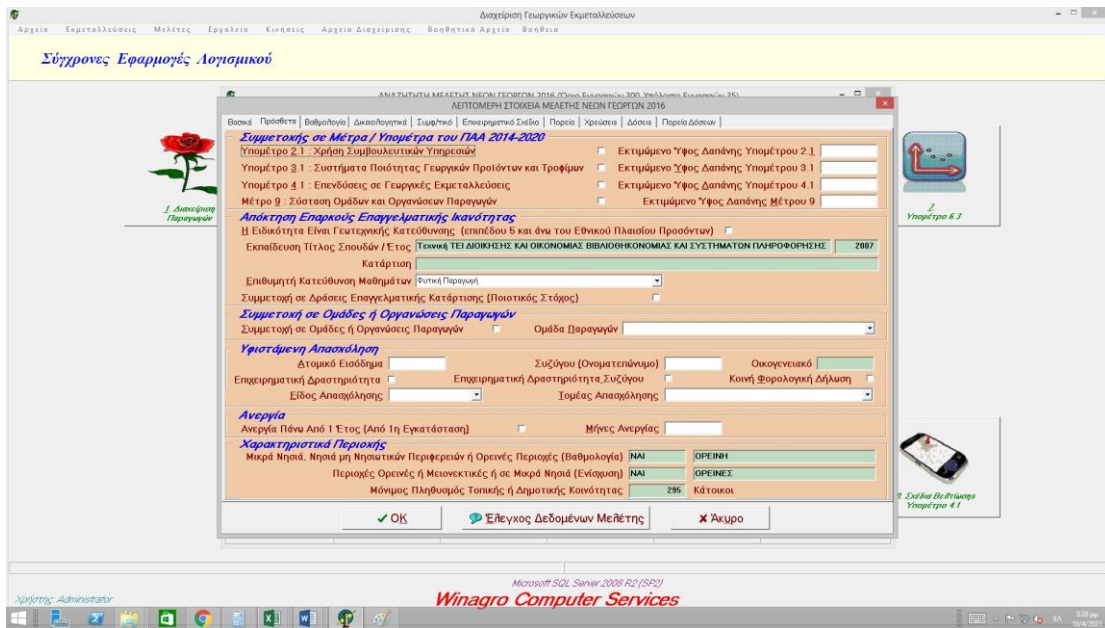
Διαχείριση Γεωργικών Εκμεταλλεύσεων

Αρχεία Εκμεταλλεύσεις Μελέτες Εργαλεία Κινήσεις Αρχεία Διαχείρισης Βοηθητικά Αρχεία Βοήθεια

Σύγχρονες Εφαρμογές Λογισμικού

ΑΝΑΖΗΤΗΣΗ ΜΕΛΕΤΗΣ ΝΕΩΝ ΓΕΩΡΓΩΝ 2016 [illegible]

ΛΕΠΤΟΜΕΡΗ ΣΤΟΙΧΕΙΑ ΜΕΛΕΤΗΣ ΝΕΩΝ ΓΕΩΡΓΩΝ 2016

Βασικά | Πρόσθετα | Βαθμολογία | Δικαιολογητικά | Συμφ/τικό | Επιχειρηματικό Σχέδιο | Πορεία | Χρεώσεις | Δόσεις | Πορεία Δόσεων

Συμμετοχής σε Μέτρα / Υπομέτρα του ΠΑΑ 2014-2020
Υπομέτρο 2.1 : Χρήση Συμβουλευτικών Υπηρεσιών
Εκτιμώμενο Ύψος Δαπάνης Υπομέτρου 2.1
Υπομέτρο 3.1 : Συστήματα Ποιότητας Γεωργικών Προϊόντων και Τροφίμων
Εκτιμώμενο Ύψος Δαπάνης Υπομέτρου 3.1
Υπομέτρο 4.1 : Επενδύσεις σε Γεωργικές Εκμεταλλεύσεις
Εκτιμώμενο Ύψος Δαπάνης Υπομέτρου 4.1
Μέτρο 9 : Σύσταση Ομάδων και Οργανώσεων Παραγωγών
Εκτιμώμενο Ύψος Δαπάνης Μέτρου 9

Απόκτηση Επαρκούς Επαγγελματικής Ικανότητας
Η Ειδικότητα Είναι Γεωτεχνικής Κατεύθυνσης (επιπέδου 5 και άνω του Εθνικού Πλαισίου Προσόντων)
Εκπαίδευση Τίτλος Σπουδών / Έτος Τεχνική ΤΕΙ ΔΙΟΙΚΗΣΗΣ ΚΑΙ ΟΙΚΟΝΟΜΙΑΣ ΒΙΒΛΙΟΘΗΚΟΝΟΜΙΑΣ ΚΑΙ ΣΥΣΤΗΜΑΤΩΝ ΠΛΗΡΟΦΟΡΗΣΗΣ 2007
Κατάρτιση
Επιθυμητή Κατεύθυνση Μαθημάτων Φυτική Παραγωγή
Συμμετοχή σε Δράσεις Επαγγελματικής Κατάρτισης (Ποιοτικός Στόχος)

Συμμετοχή σε Ομάδες ή Οργανώσεις Παραγωγών
Συμμετοχή σε Ομάδες ή Οργανώσεις Παραγωγών
Ομάδα Παραγωγών

Υφιστάμενη Απασχόληση
Ατομικό Εισόδημα
Συζύγου (Ονοματεπώνυμο)
Οικογενειακό
Επιχειρηματική Δραστηριότητα
Επιχειρηματική Δραστηριότητα Συζύγου
Κοινή Φορολογική Δήλωση
Είδος Απασχόλησης
Τομέας Απασχόλησης

Ανεργία
Ανεργία Πάνω Από 1 Έτος (Από 1η Εγκατάσταση)
Μήνες Ανεργίας

Χαρακτηριστικά Περιοχής
Μικρά Νησιά, Νησιά μη Νησιωτικών Περιφερειών ή Ορεινές Περιοχές (Βαθμολογία) ΝΑΙ ΟΡΕΙΝΗ
Περιοχές Ορεινές ή Μειονεκτικές ή σε Μικρά Νησιά (Ενίσχυση) ΝΑΙ ΟΡΕΙΝΕΣ
Μόνιμος Πληθυσμός Τοπικής ή Δημοτικής Κοινότητας 295 Κάτοικοι

✔ OK
Έλεγχος Δεδομένων Μελέτης
✘ Άκυρο

1. Διαχείριση Παραγωγών
2. Υπομέτρο 6.3
3. Σχέδιο Βελτίωσης Υπομέτρο 4.1

Microsoft SQL Server 2008 R2 (SP2)
Χρήστης: Administrator
Winagro Computer Services